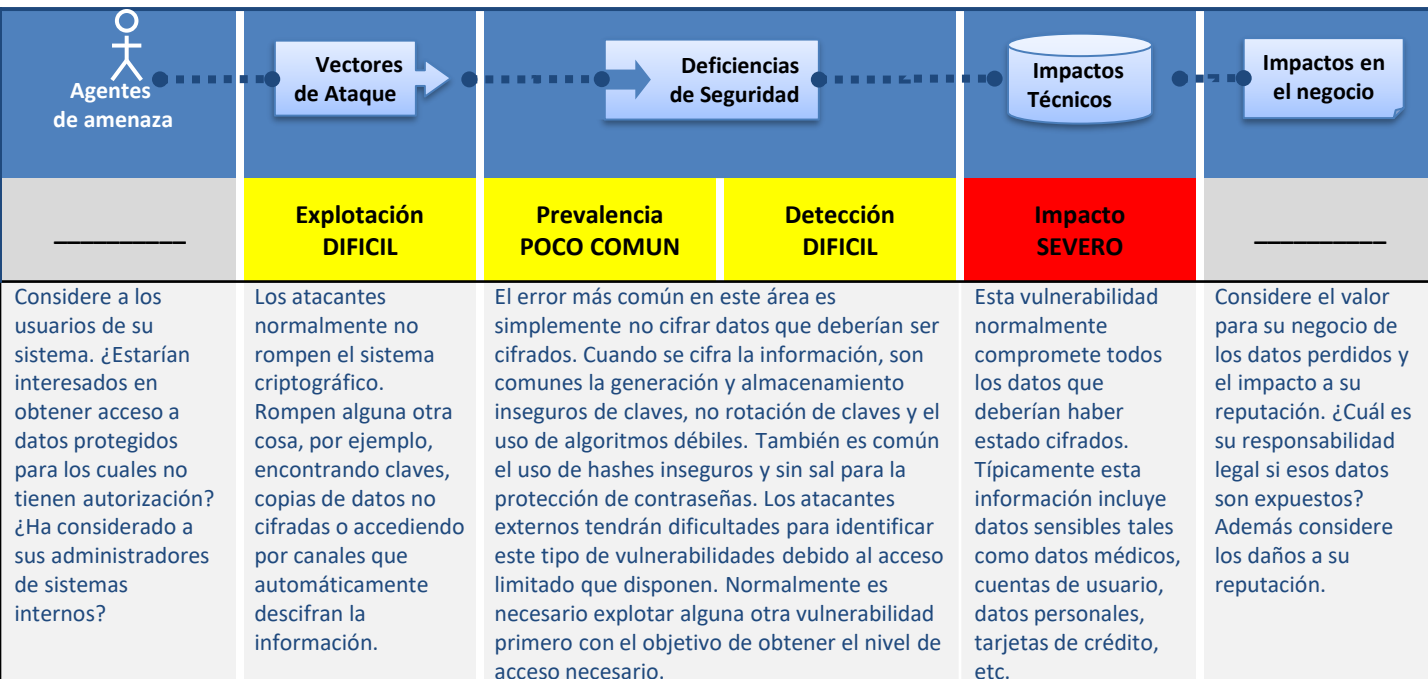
Agentes de amenaza

Vectores de Ataque

Deficiencias de Seguridad

Impactos Técnicos

Impactos en el negocio

| ________ | Explotación DIFICIL | Prevalencia POCO COMUN | Detección DIFICIL | Impacto SEVERO | ________ |
|---|---|---|---|---|---|
| Considere a los usuarios de su sistema. ¿Estarían interesados en obtener acceso a datos protegidos para los cuales no tienen autorización? ¿Ha considerado a sus administradores de sistemas internos? | Los atacantes normalmente no rompen el sistema criptográfico. Rompen alguna otra cosa, por ejemplo, encontrando claves, copias de datos no cifradas o accediendo por canales que automáticamente descifran la información. | El error más común en este área es simplemente no cifrar datos que deberían ser cifrados. Cuando se cifra la información, son comunes la generación y almacenamiento inseguros de claves, no rotación de claves y el uso de algoritmos débiles. También es común el uso de hashes inseguros y sin sal para la protección de contraseñas. Los atacantes externos tendrán dificultades para identificar este tipo de vulnerabilidades debido al acceso limitado que disponen. Normalmente es necesario explotar alguna otra vulnerabilidad primero con el objetivo de obtener el nivel de acceso necesario. | | Esta vulnerabilidad normalmente compromete todos los datos que deberían haber estado cifrados. Típicamente esta información incluye datos sensibles tales como datos médicos, cuentas de usuario, datos personales, tarjetas de crédito, etc. | Considere el valor para su negocio de los datos perdidos y el impacto a su reputación. ¿Cuál es su responsabilidad legal si esos datos son expuestos? Además considere los daños a su reputación. |